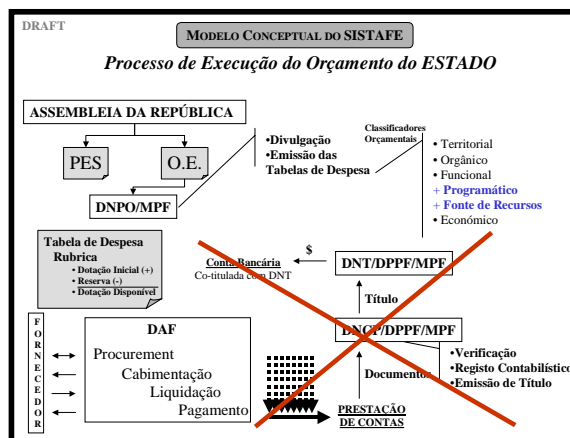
DRAFT

MODELO CONCEPTUAL DO SISTAFE

Processo de Execução do Orçamento do ESTADO

ASSEMBLEIA DA REPÚBLICA

PES

O.E.

DNPO/MPF

•Divulgação
•Emissão das Tabelas de Despesa

Classificadores Orçamentais

• Territorial
• Orgânico
• Funcional
+ Programático
+ Fonte de Recursos
• Económico

Tabela de Despesa Rubrica
• Dotação Inicial (+)
• Reserva (-)
• Dotação Disponível

$

Conta Bancária
Co-titulada com DNT

DNT/DPPF/MPF

Título

F O R N E C E D O R

DAF

Procurement
Cabimentação
Liquidação
Pagamento

DNCP/DPPF/MPF

•Verificação
•Registo Contabilístico
•Emissão de Título

Documentos

PRESTAÇÃO DE CONTAS